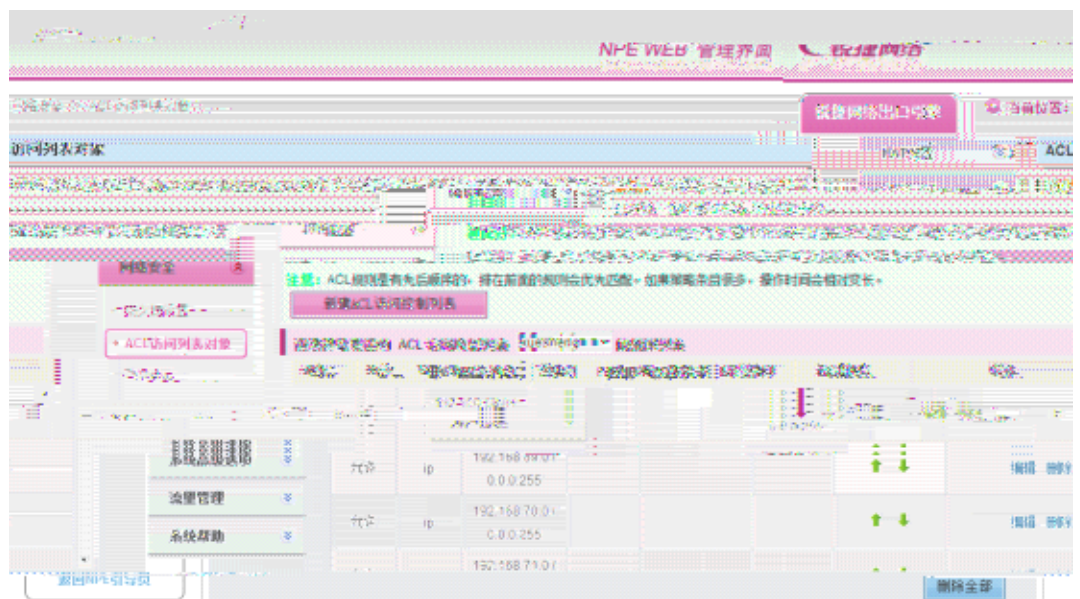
NPE WEB 管理界面

锐捷网络出口引擎

当前位置：

访问列表对象

ACL

网络安全

ACL访问列表对象

注意：ACL规则是有先后顺序的，排在前面的规则会优先匹配。如果策略条目很多，操作时间会相对较长。

新建ACL访问控制列表

ACL访问控制列表

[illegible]

流量管理

系统帮助

允许 ip 192.168.69.0 / 0.0.0.255

允许 ip 192.168.70.0 / 0.0.0.255

192.168.71.0

编辑 删除

编辑 删除

删除全部

返回NPE引导页